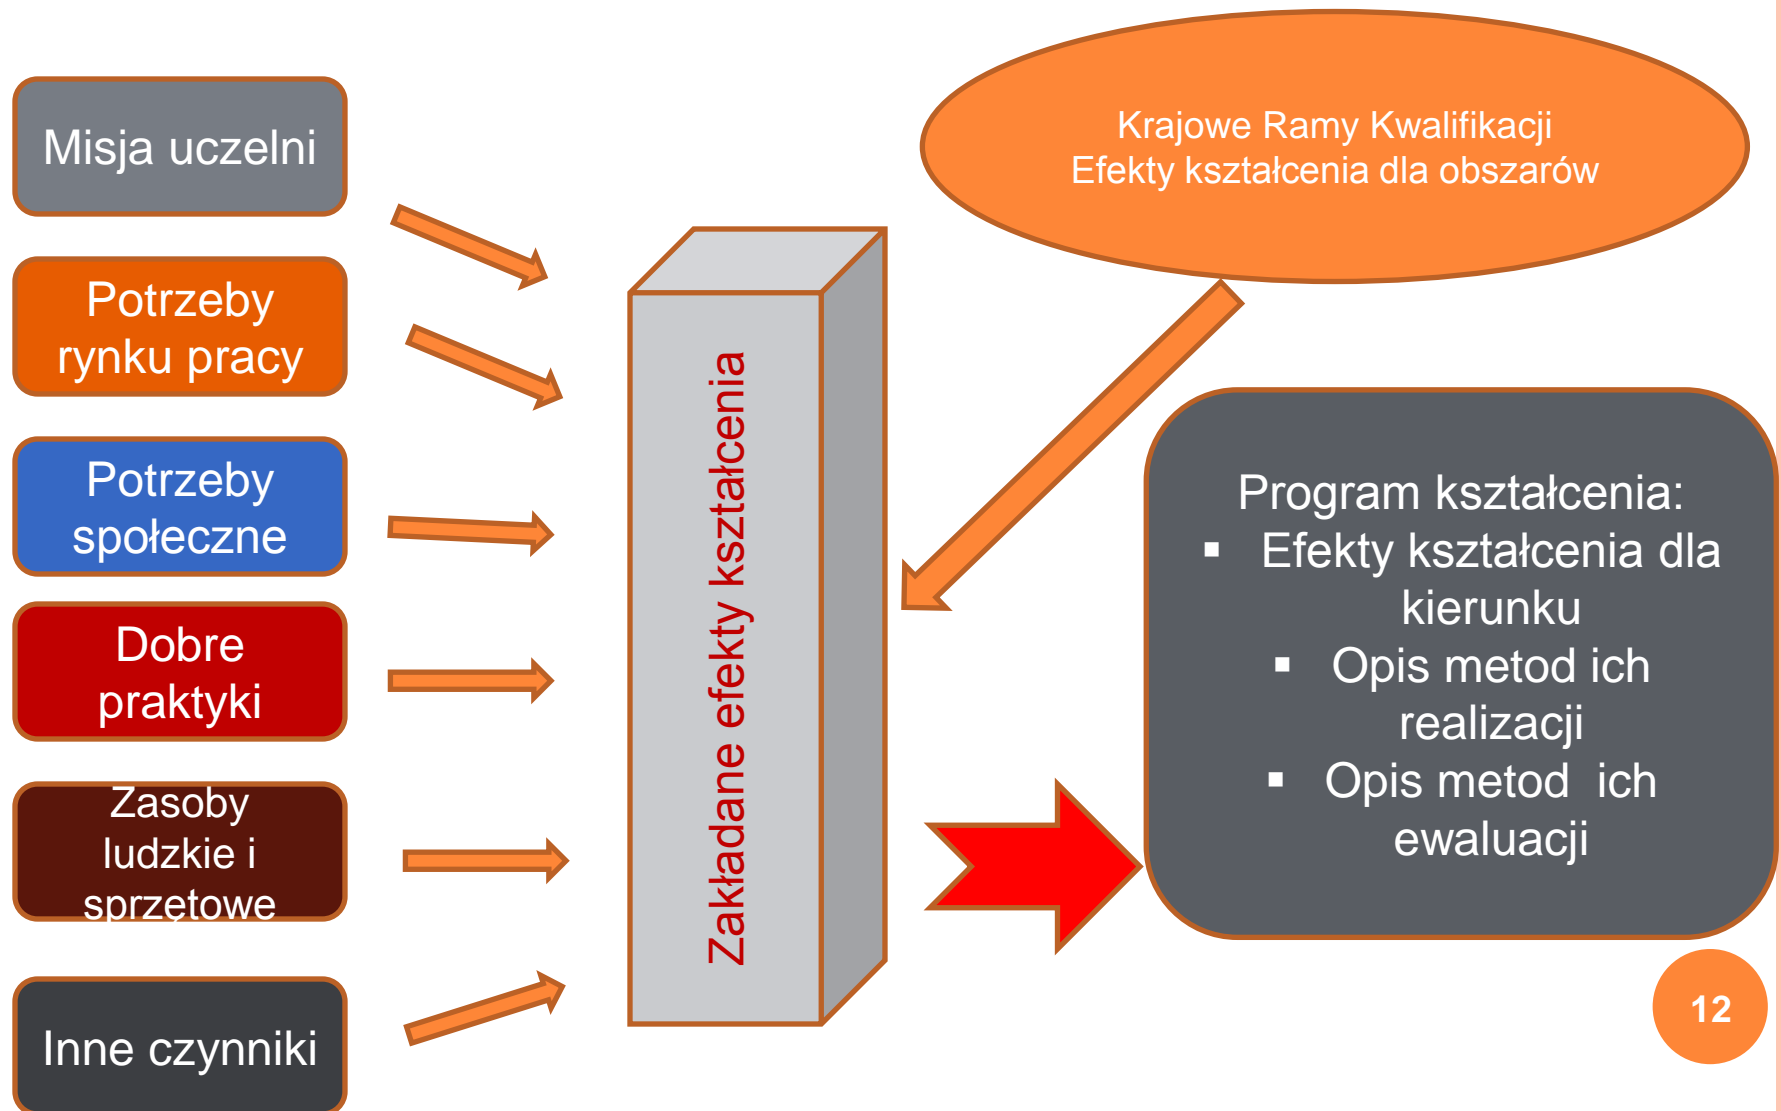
Misja uczelni

Potrzeby rynku pracy

Potrzeby społeczne

Dobre praktyki

Zasoby ludzkie i sprzętowe

Inne czynniki

Zakładane efekty kształcenia

Krajowe Ramy Kwalifikacji
Efekty kształcenia dla obszarów

Program kształcenia:
▪ Efekty kształcenia dla kierunku
▪ Opis metod ich realizacji
▪ Opis metod ich ewaluacji

12